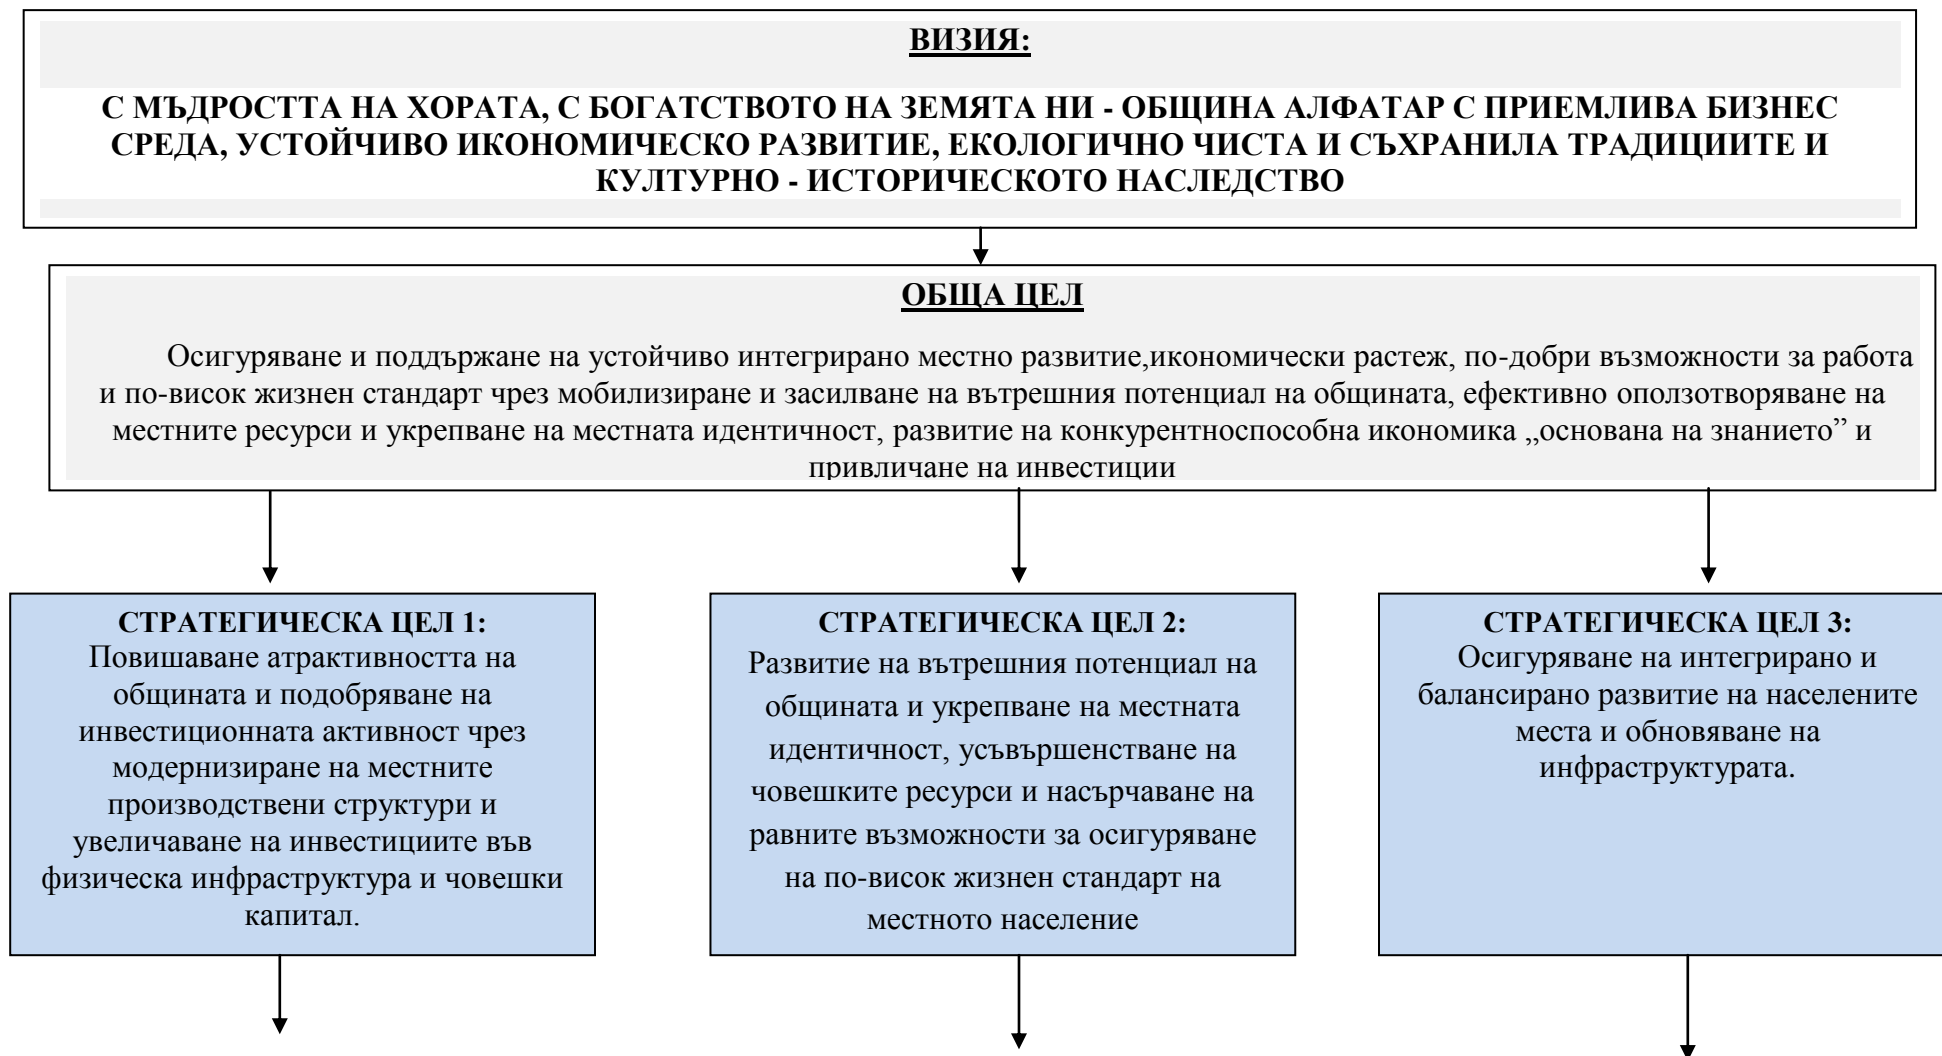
ВИЗИЯ:

С МЪДРОСТТА НА ХОРАТА, С БОГАТСТВОТО НА ЗЕМЯТА НИ - ОБЩИНА АЛФАТАР С ПРИЕМЛИВА БИЗНЕС СРЕДА, УСТОЙЧИВО ИКОНОМИЧЕСКО РАЗВИТИЕ, ЕКОЛОГИЧНО ЧИСТА И СЪХРАНИЛА ТРАДИЦИИТЕ И КУЛТУРНО - ИСТОРИЧЕСКОТО НАСЛЕДСТВО

ОБЩА ЦЕЛ

Осигуряване и поддържане на устойчиво интегрирано местно развитие,икономически растеж, по-добри възможности за работа и по-висок жизнен стандарт чрез мобилизиране и засилване на вътрешния потенциал на общината, ефективно оползотворяване на местните ресурси и укрепване на местната идентичност, развитие на конкурентноспособна икономика „основана на знанието” и привличане на инвестиции

СТРАТЕГИЧЕСКА ЦЕЛ 1:
Повишаване атрактивността на общината и подобряване на инвестиционната активност чрез модернизиране на местните производствени структури и увеличаване на инвестициите във физическа инфраструктура и човешки капитал.

СТРАТЕГИЧЕСКА ЦЕЛ 2:
Развитие на вътрешния потенциал на общината и укрепване на местната идентичност, усъвършенстване на човешките ресурси и насърчаване на равните възможности за осигуряване на по-висок жизнен стандарт на местното население

СТРАТЕГИЧЕСКА ЦЕЛ 3:
Осигуряване на интегрирано и балансирано развитие на населените места и обновяване на инфраструктурата.